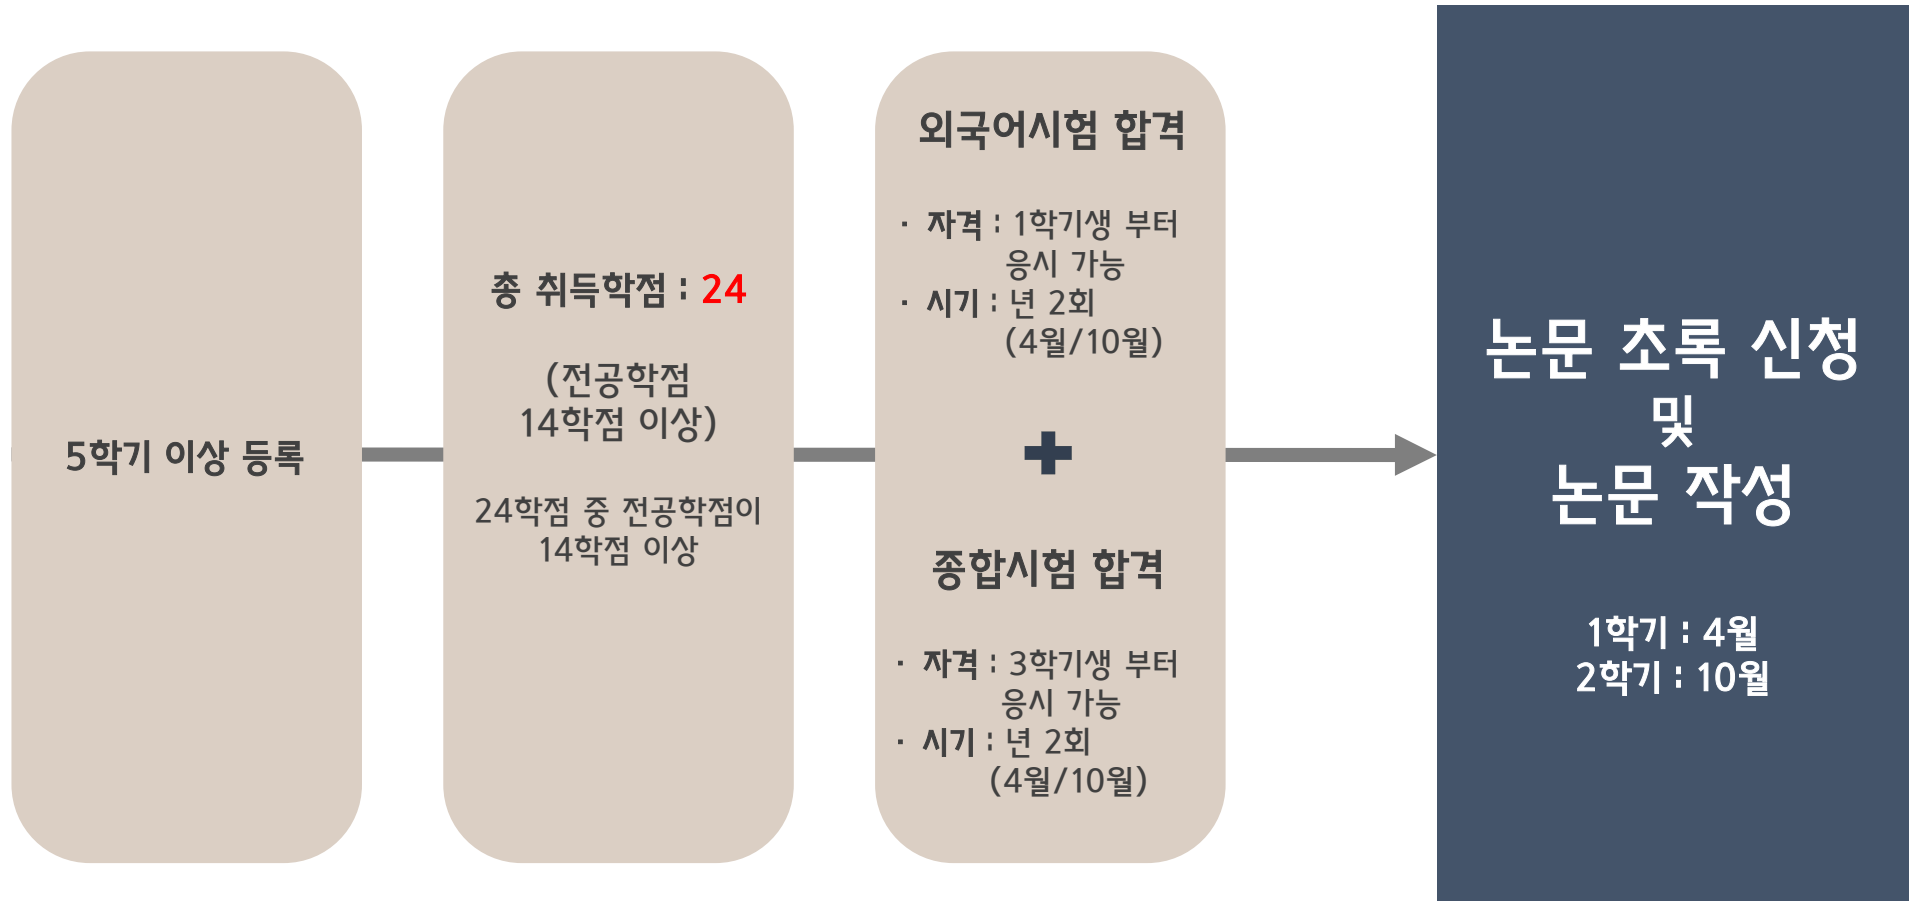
5학기 이상 등록

총 취득학점 : 24

(전공학점 14학점 이상)

24학점 중 전공학점이 14학점 이상

외국어시험 합격

· 자격 : 1학기생 부터 응시 가능
· 시기 : 년 2회 (4월/10월)

+

종합시험 합격

· 자격 : 3학기생 부터 응시 가능
· 시기 : 년 2회 (4월/10월)

논문 초록 신청
및
논문 작성

1학기 : 4월
2학기 : 10월